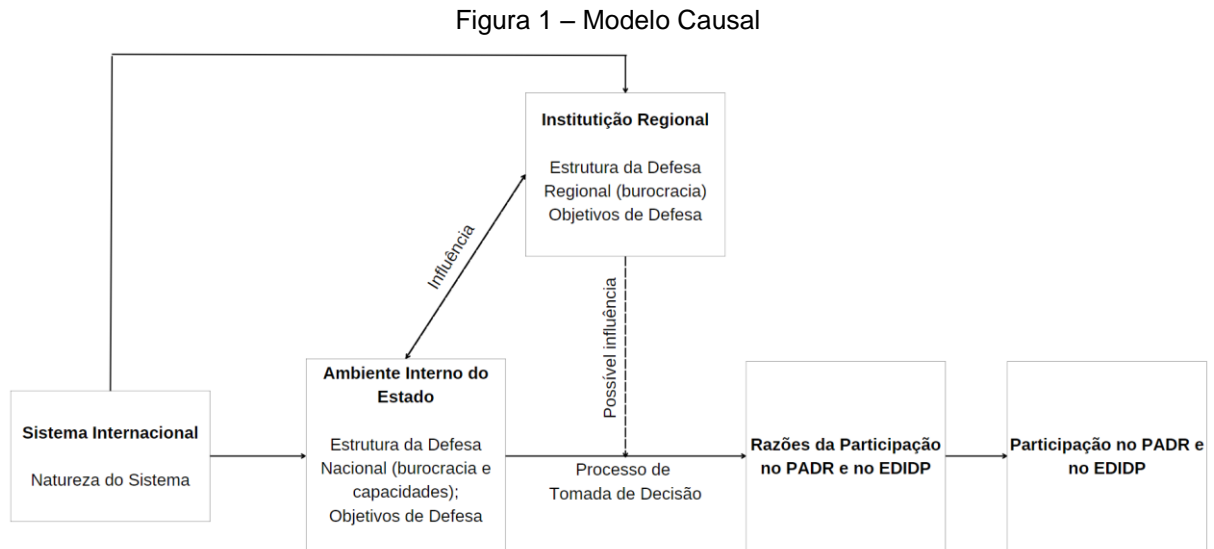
Figura 1 – Modelo Causal

Institutição Regional

Estrutura da Defesa Regional (burocracia)
Objetivos de Defesa

Influência

Possível influência

Sistema Internacional

Natureza do Sistema

Ambiente Interno do Estado

Estrutura da Defesa Nacional (burocracia e capacidades);
Objetivos de Defesa

Processo de Tomada de Decisão

Razões da Participação no PADR e no EDIDP

Participação no PADR e no EDIDP